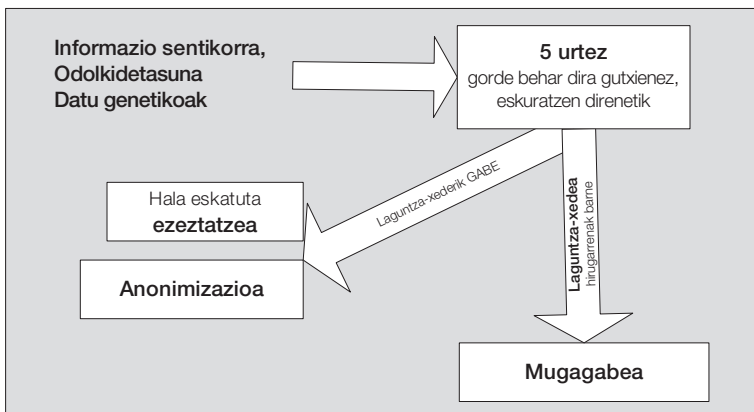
Informazio sentikorra,
Odolkidetasuna
Datu genetikoak

5 urtez
gorde behar dira gutxienez, eskuratzen direnetik

Hala eskatuta
ezeztatzea

Laguntza-xederik GABE

Anonimizazioa

Laguntza-xedea
hirugarrenak barne

Mugagabea